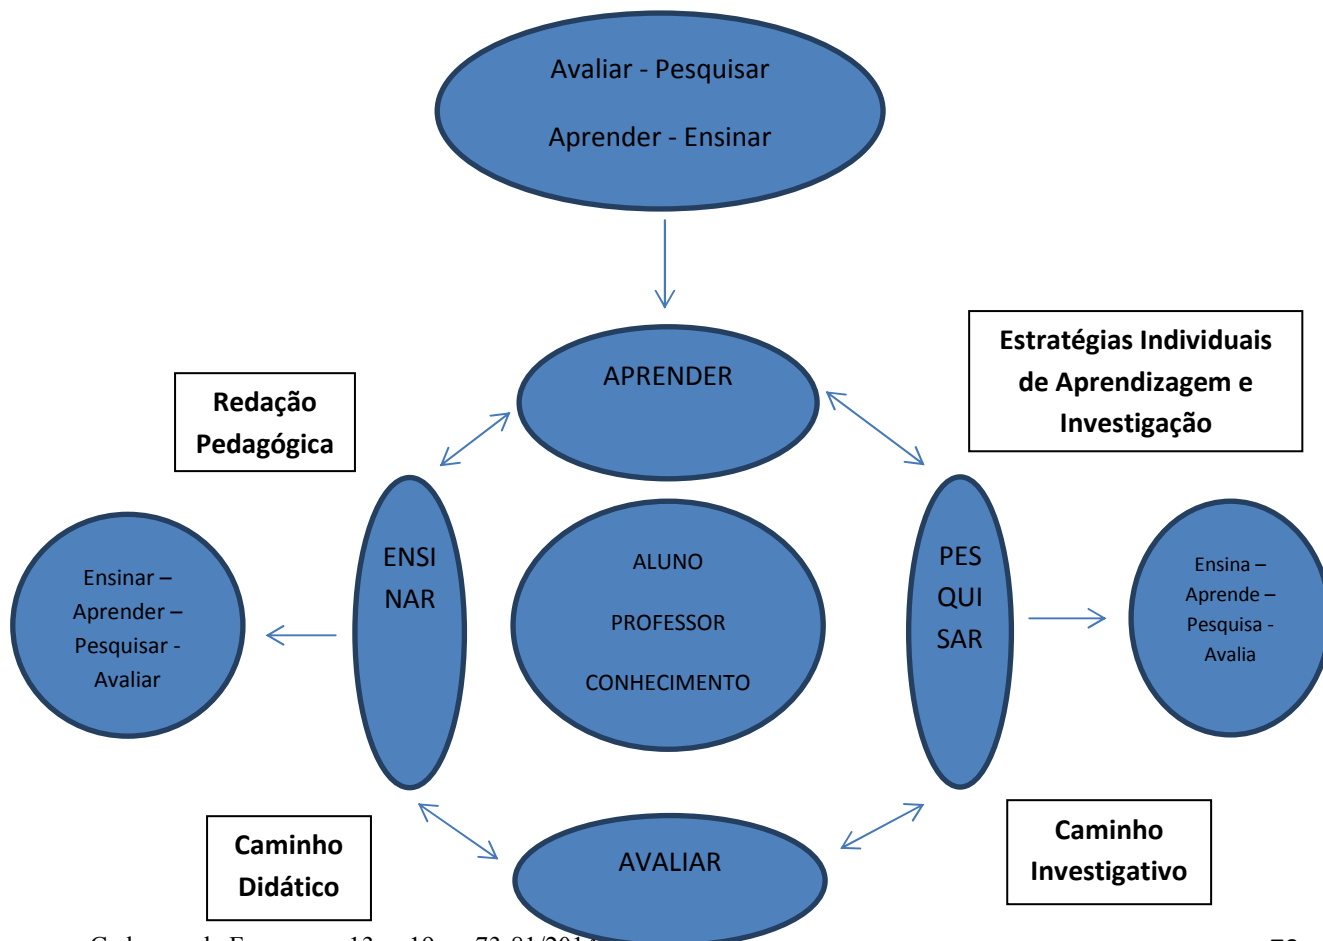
Avaliar - Pesquisar

Aprender - Ensinar

APRENDER

Redação Pedagógica

Estratégias Individuais de Aprendizagem e Investigação

Ensinar – Aprender – Pesquisar - Avaliar

ENSI NAR

ALUNO

PROFESSOR

CONHECIMENTO

PES QUI SAR

Ensina – Aprende – Pesquisa - Avalia

Caminho Didático

AVALIAR

Caminho Investigativo

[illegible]